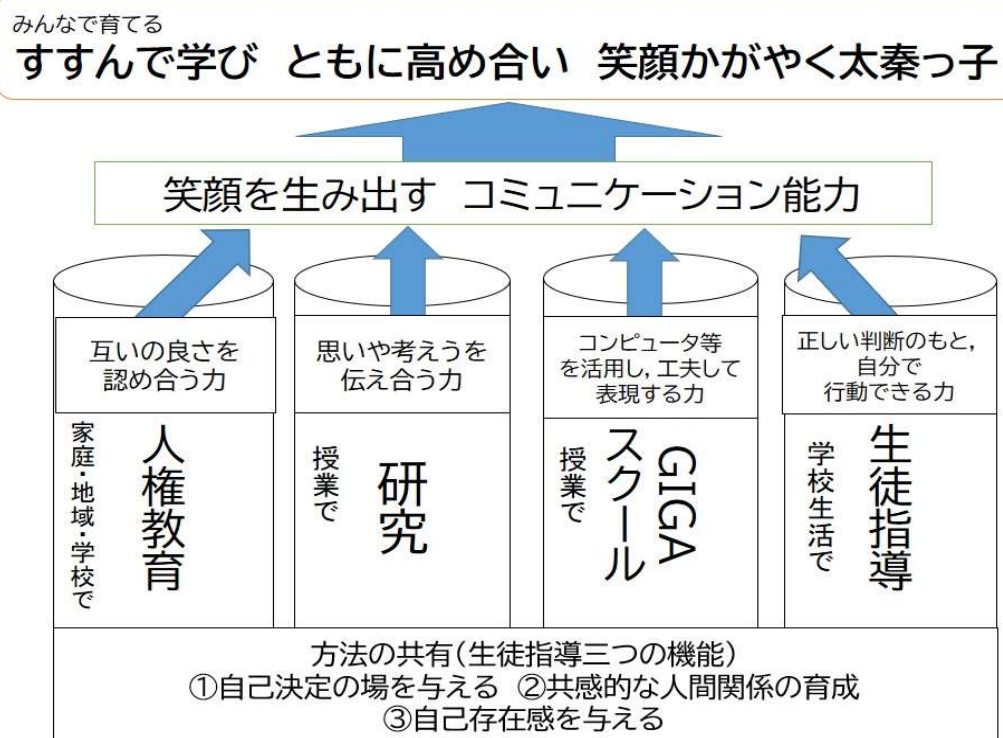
みんなで育てる
すすんで学び　ともに高め合い　笑顔かがやく太秦っ子

笑顔を生み出す　コミュニケーション能力

互いの良さを認め合う力

家庭・地域・学校で

人権教育

思いや考えうを伝え合う力

授業で

研究

コンピュータ等を活用し，工夫して表現する力

授業で

GIGAスクール

正しい判断のもと，自分で行動できる力

学校生活で

生徒指導

方法の共有（生徒指導三つの機能）
①自己決定の場を与える　②共感的な人間関係の育成
③自己存在感を与える